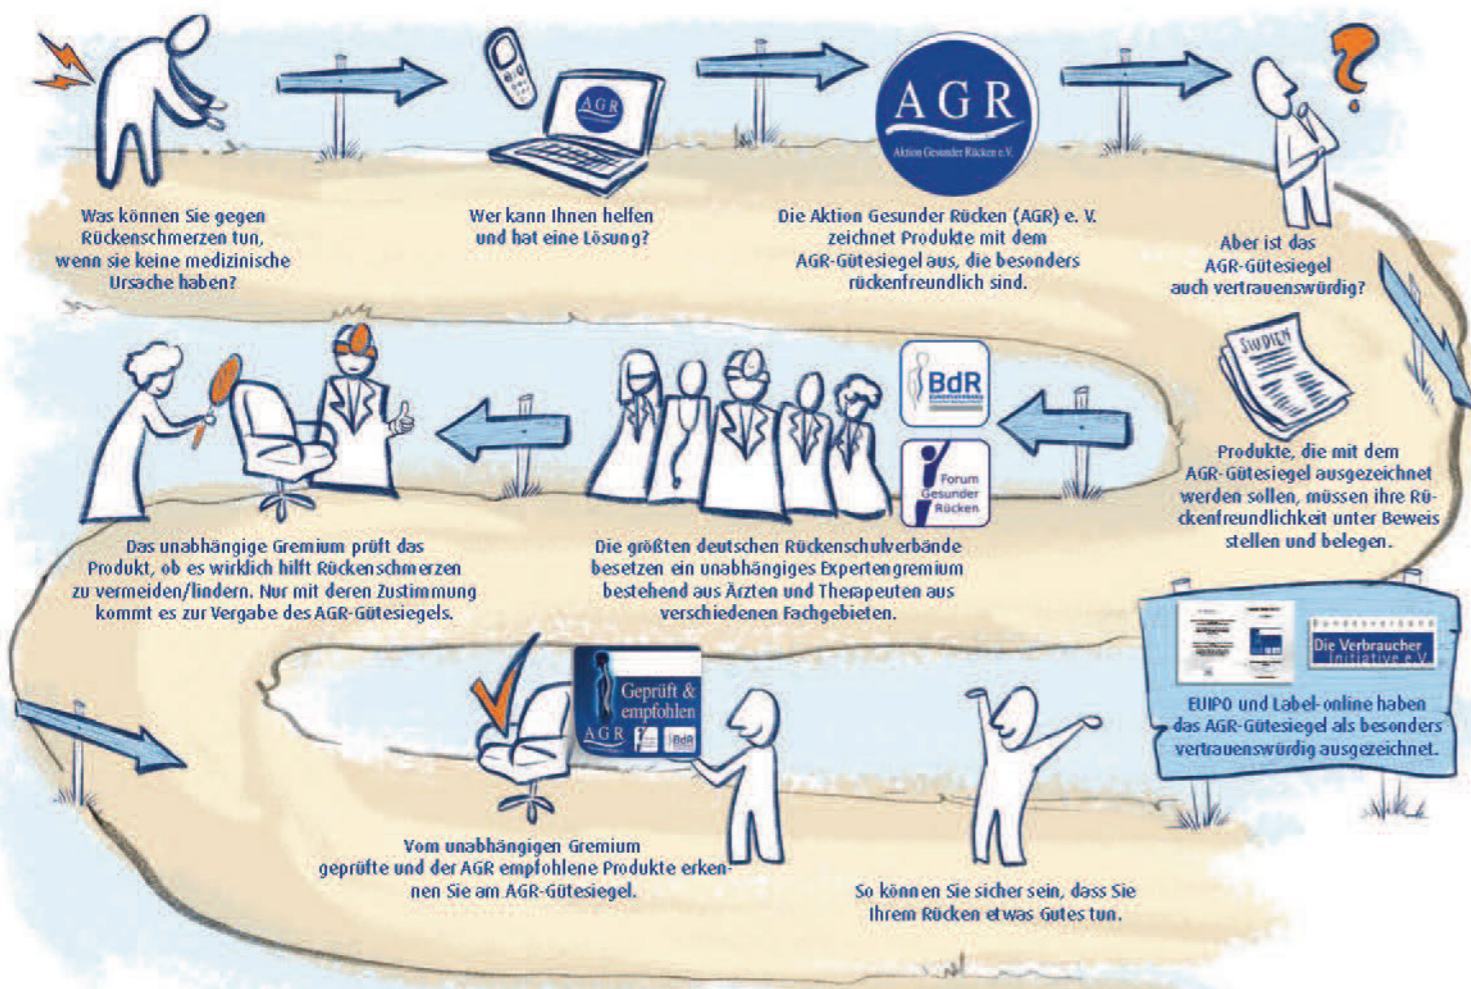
AGR

Was können Sie gegen Rückenschmerzen tun, wenn sie keine medizinische Ursache haben?

Wer kann Ihnen helfen und hat eine Lösung?

AGR
Aktion Gesunder Rücken e.V.

Die Aktion Gesunder Rücken (AGR) e. V. zeichnet Produkte mit dem AGR-Gütesiegel aus, die besonders rückenfreundlich sind.

Aber ist das AGR-Gütesiegel auch vertrauenswürdig?

STUDIEN

Produkte, die mit dem AGR-Gütesiegel ausgezeichnet werden sollen, müssen ihre Rückenfreundlichkeit unter Beweis stellen und belegen.

BdR

Forum Gesunder Rücken

Die größten deutschen Rückenschulverbände besetzen ein unabhängiges Expertengremium bestehend aus Ärzten und Therapeuten aus verschiedenen Fachgebieten.

Das unabhängige Gremium prüft das Produkt, ob es wirklich hilft Rückenschmerzen zu vermeiden/lindern. Nur mit deren Zustimmung kommt es zur Vergabe des AGR-Gütesiegels.

Bundesverband Die Verbraucher Initiative e.V.

EUIPO und Label-online haben das AGR-Gütesiegel als besonders vertrauenswürdig ausgezeichnet.

Geprüft & empfohlen
AGR
BdR

Vom unabhängigen Gremium geprüfte und der AGR empfohlene Produkte erkennen Sie am AGR-Gütesiegel.

So können Sie sicher sein, dass Sie Ihrem Rücken etwas Gutes tun.